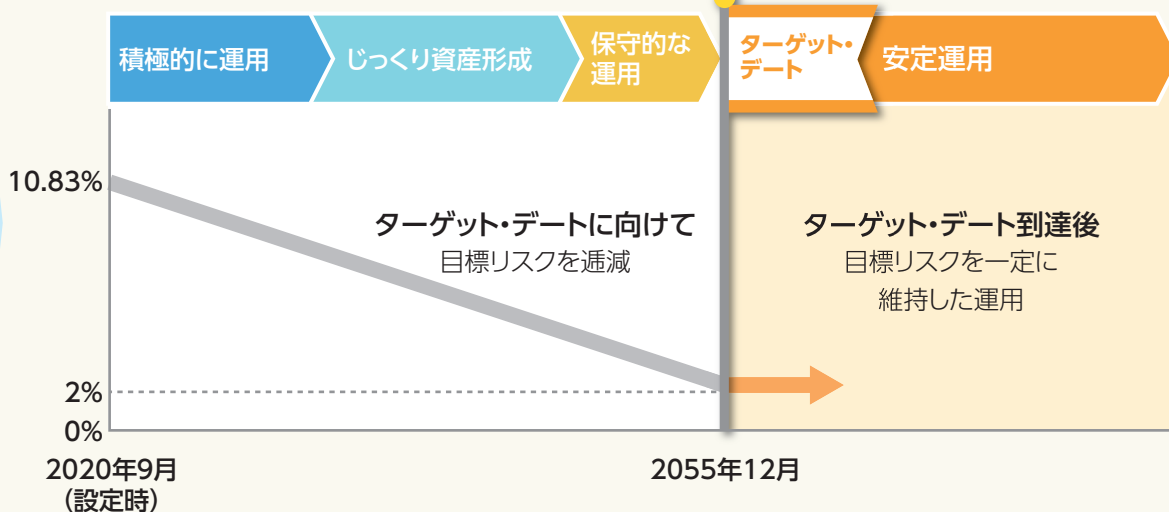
積極的に運用

じっくり資産形成

保守的な運用

ターゲット・デート

安定運用

10.83%

ターゲット・デートに向けて
目標リスクを逓減

ターゲット・デート到達後
目標リスクを一定に維持した運用

2%

0%

2020年9月
(設定時)

2055年12月